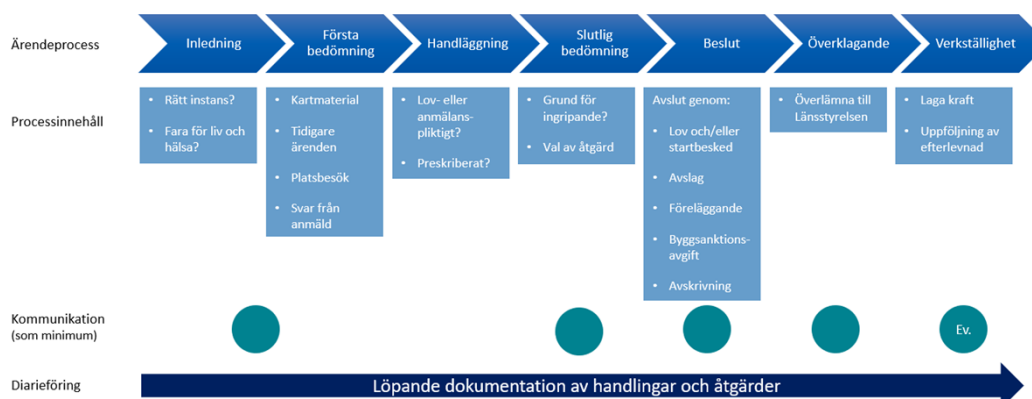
Ärendeprocess

Inledning

Första bedömning

Handläggning

Slutlig bedömning

Beslut

Överklagande

Verkställighet

Processinnehåll

• Rätt instans?
• Fara för liv och hälsa?

• Kartmaterial
• Tidigare ärenden
• Platsbesök
• Svar från anmäld

• Lov- eller anmälanspliktigt?
• Preskriberat?

• Grund för ingripande?
• Val av åtgärd

Avslut genom:
• Lov och/eller startbesked
• Avslag
• Föreläggande
• Byggsanktionsavgift
• Avskrivning

• Överlämna till Länsstyrelsen

• Laga kraft
• Uppföljning av efterlevnad

Kommunikation (som minimum)

Ev.

Diarieföring

Löpande dokumentation av handlingar och åtgärder